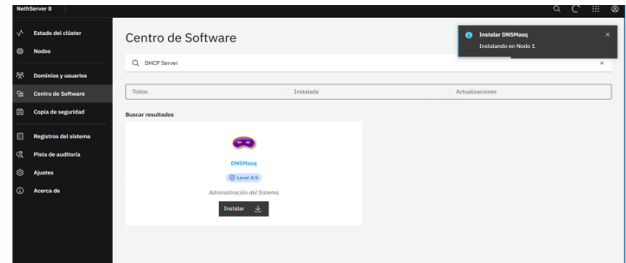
NethServer 8

Estado del clúster
Nodos
Dominios y usuarios
Centro de Software
Copia de seguridad
Registros del sistema
Pista de auditoría
Ajustes
Acerca de

Centro de Software

DHCP Server

Todos
Instalada
Actualizaciones

Buscar resultados

DNSMasq
Level 4/5
Administración del Sistema
Instalar

Instalar DNSMasq
Instalando en Nodo 1